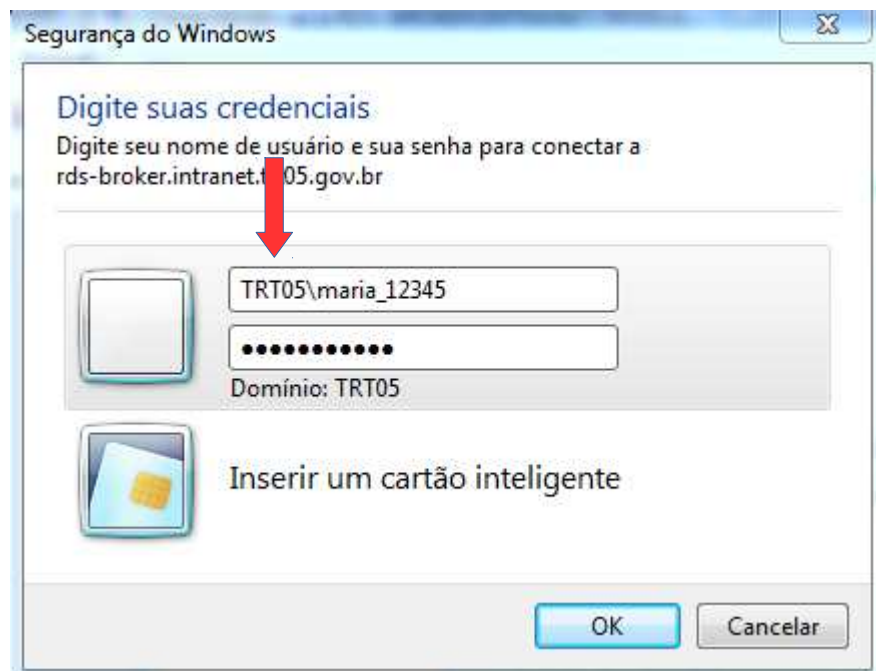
Segurança do Windows

Digite suas credenciais
Digite seu nome de usuário e sua senha para conectar a rds-broker.intranet.t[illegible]05.gov.br

TRT05\maria_12345
●●●●●●●●●●●
Domínio: TRT05

Inserir um cartão inteligente

OK
Cancelar